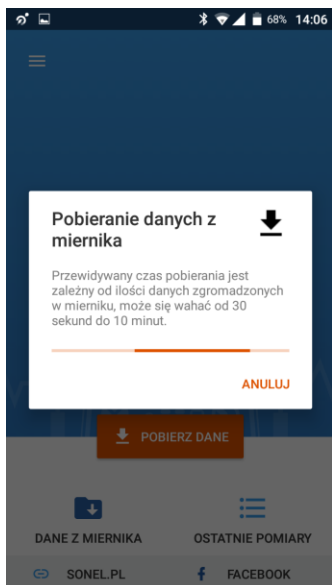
68% 14:06

Pobieranie danych z miernika

Przewidywany czas pobierania jest zależny od ilości danych zgromadzonych w mierniku, może się wahać od 30 sekund do 10 minut.

ANULUJ

POBIERZ DANE

DANE Z MIERNIKA

OSTATNIE POMIARY

SONEL.PL

FACEBOOK